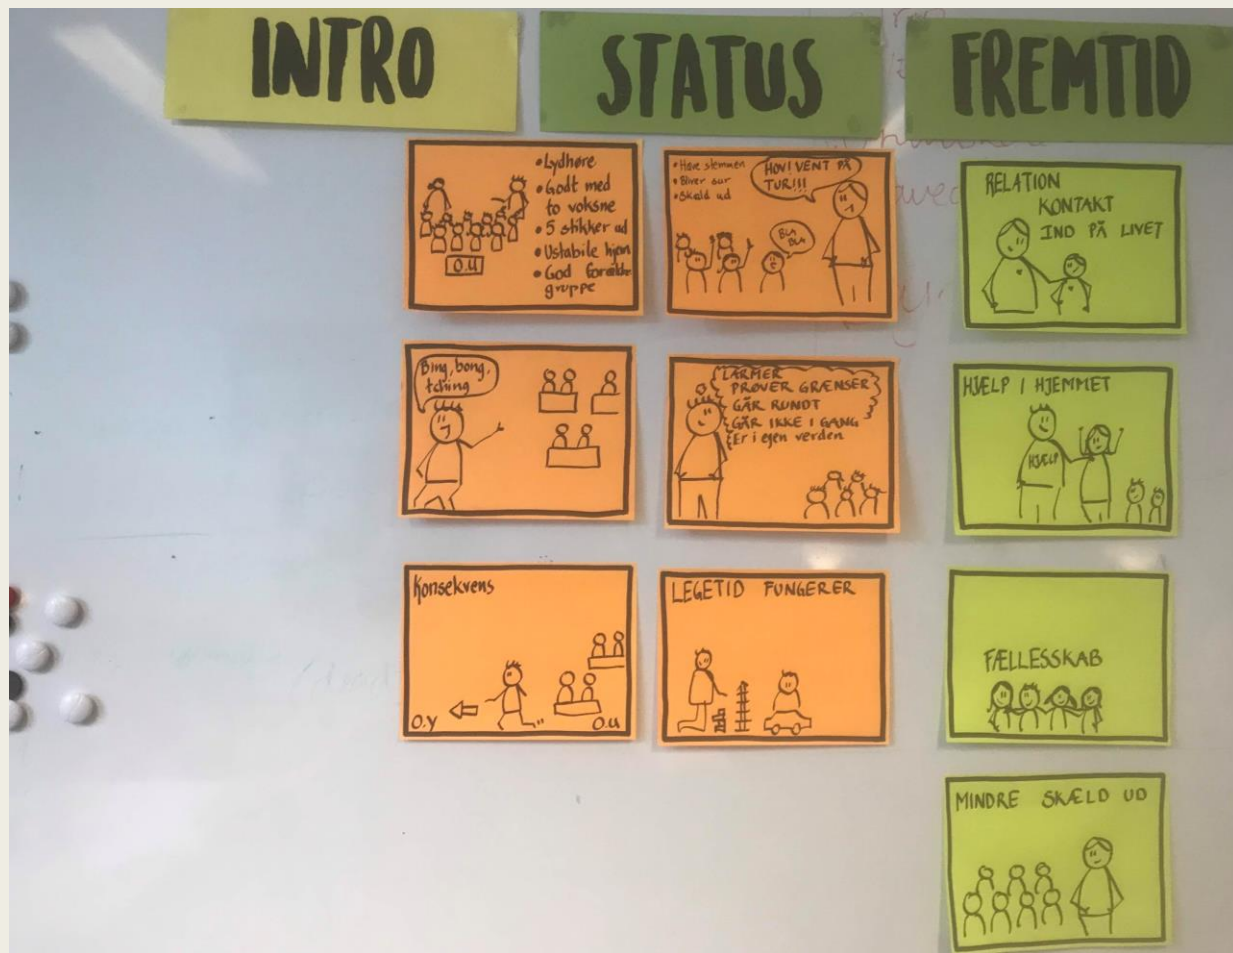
INTRO

STATUS

FREMTID

O.U

• Lydhøre
• Godt med to voksne
• 5 stikker ud
• Ustabile hjem
• God forældre gruppe

• Høje stemmen
• Bliver sur
• Skæld ud

HOV! VENT PÅ TUR!!!

BLA BLA

RELATION
KONTAKT
IND PÅ LIVET

Bing, bong, tching

LARMER
PRØVER GRÆNSER
GÅR RUNDT
GÅR IKKE I GANG
Er i egen verden

HJÆLP I HJEMMET

HJÆLP

Konsekvens

O.Y

O.U

LEGETID FUNGERER

FÆLLESSKAB

MINDRE SKÆLD UD